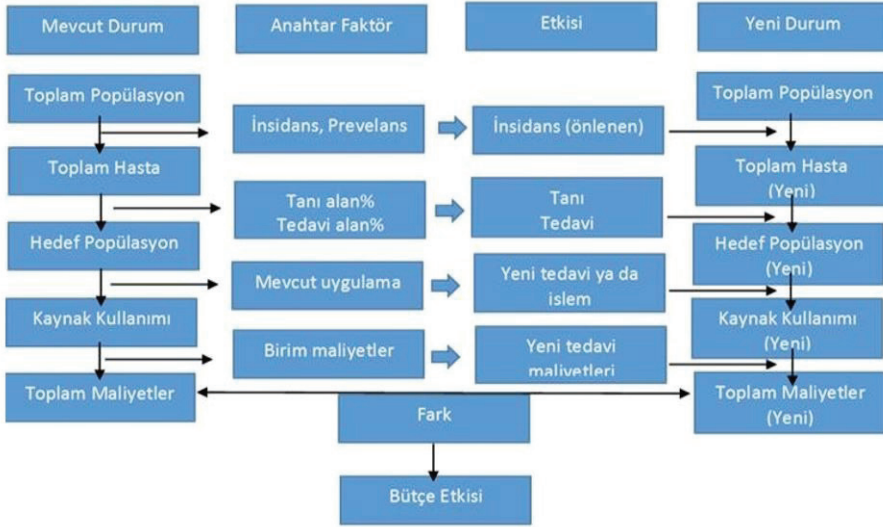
Mevcut Durum

Anahtar Faktör

Etkisi

Yeni Durum

Toplam Popülasyon

İnsidans, Prevelans

İnsidans (önlenen)

Toplam Popülasyon

Toplam Hasta

Toplam Hasta (Yeni)

Tanı alan%
Tedavi alan%

Tanı
Tedavi

Hedef Popülasyon

Hedef Popülasyon (Yeni)

Mevcut uygulama

Yeni tedavi ya da islem

Kaynak Kullanımı

Kaynak Kullanımı (Yeni)

Birim maliyetler

Yeni tedavi maliyetleri

Toplam Maliyetler

Toplam Maliyetler (Yeni)

Fark

Bütçe Etkisi